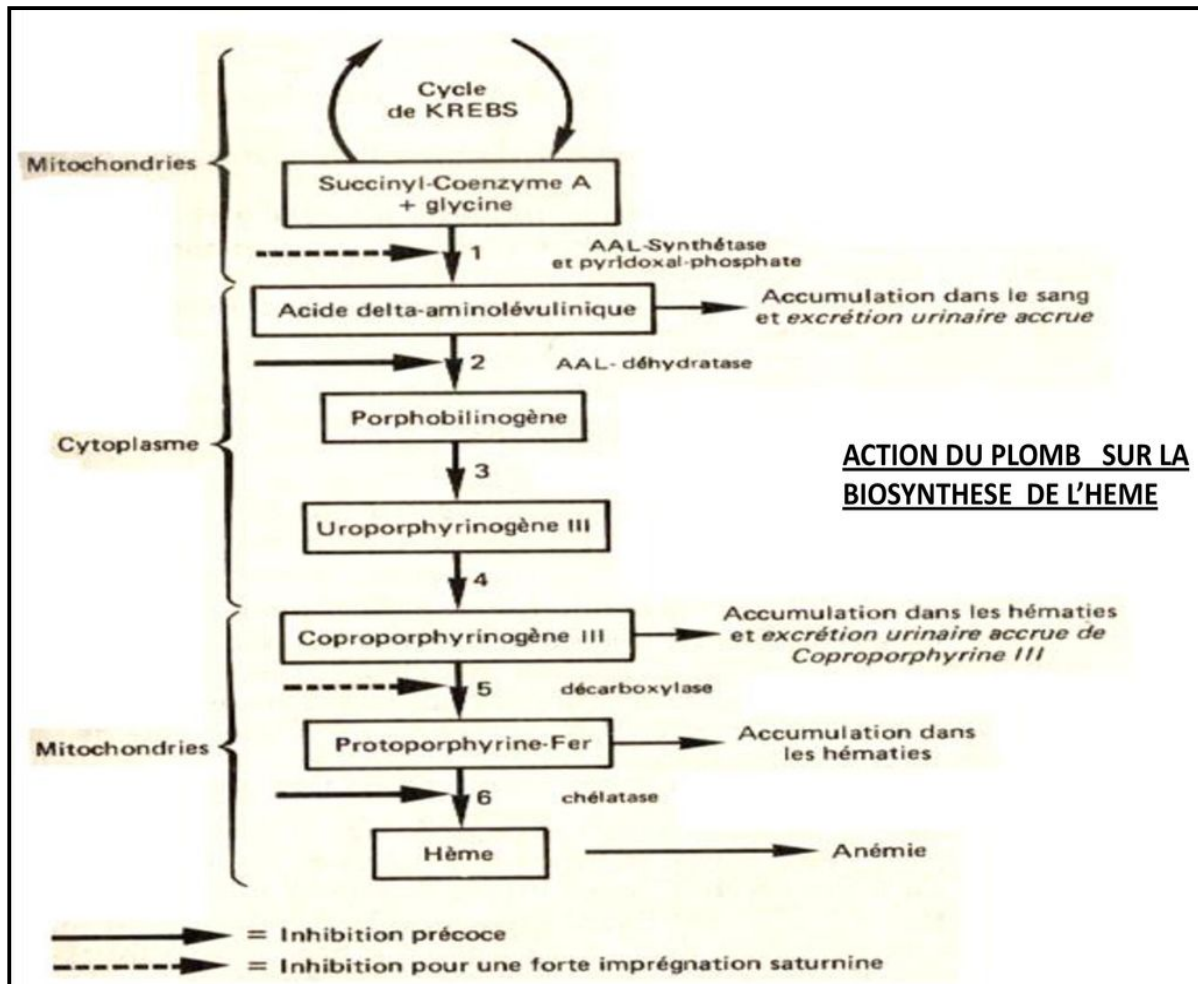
Cycle de KREBS

Mitochondries

Succinyl-Coenzyme A + glycine

1 AAL-Synthétase et pyridoxal-phosphate

Acide delta-aminolévulinique → Accumulation dans le sang et *excrétion urinaire accrue*

2 AAL- déhydratase

Porphobilinogène

Cytoplasme

ACTION DU PLOMB SUR LA BIOSYNTHESE DE L'HEME

3

Uroporphyrinogène III

4

Coproporphyrinogène III → Accumulation dans les hématies et *excrétion urinaire accrue de Coproporphyrine III*

5 décarboxylase

Mitochondries

Protoporphyrine-Fer → Accumulation dans les hématies

6 chélatase

Hème → Anémie

= Inhibition précoce

= Inhibition pour une forte imprégnation saturnine